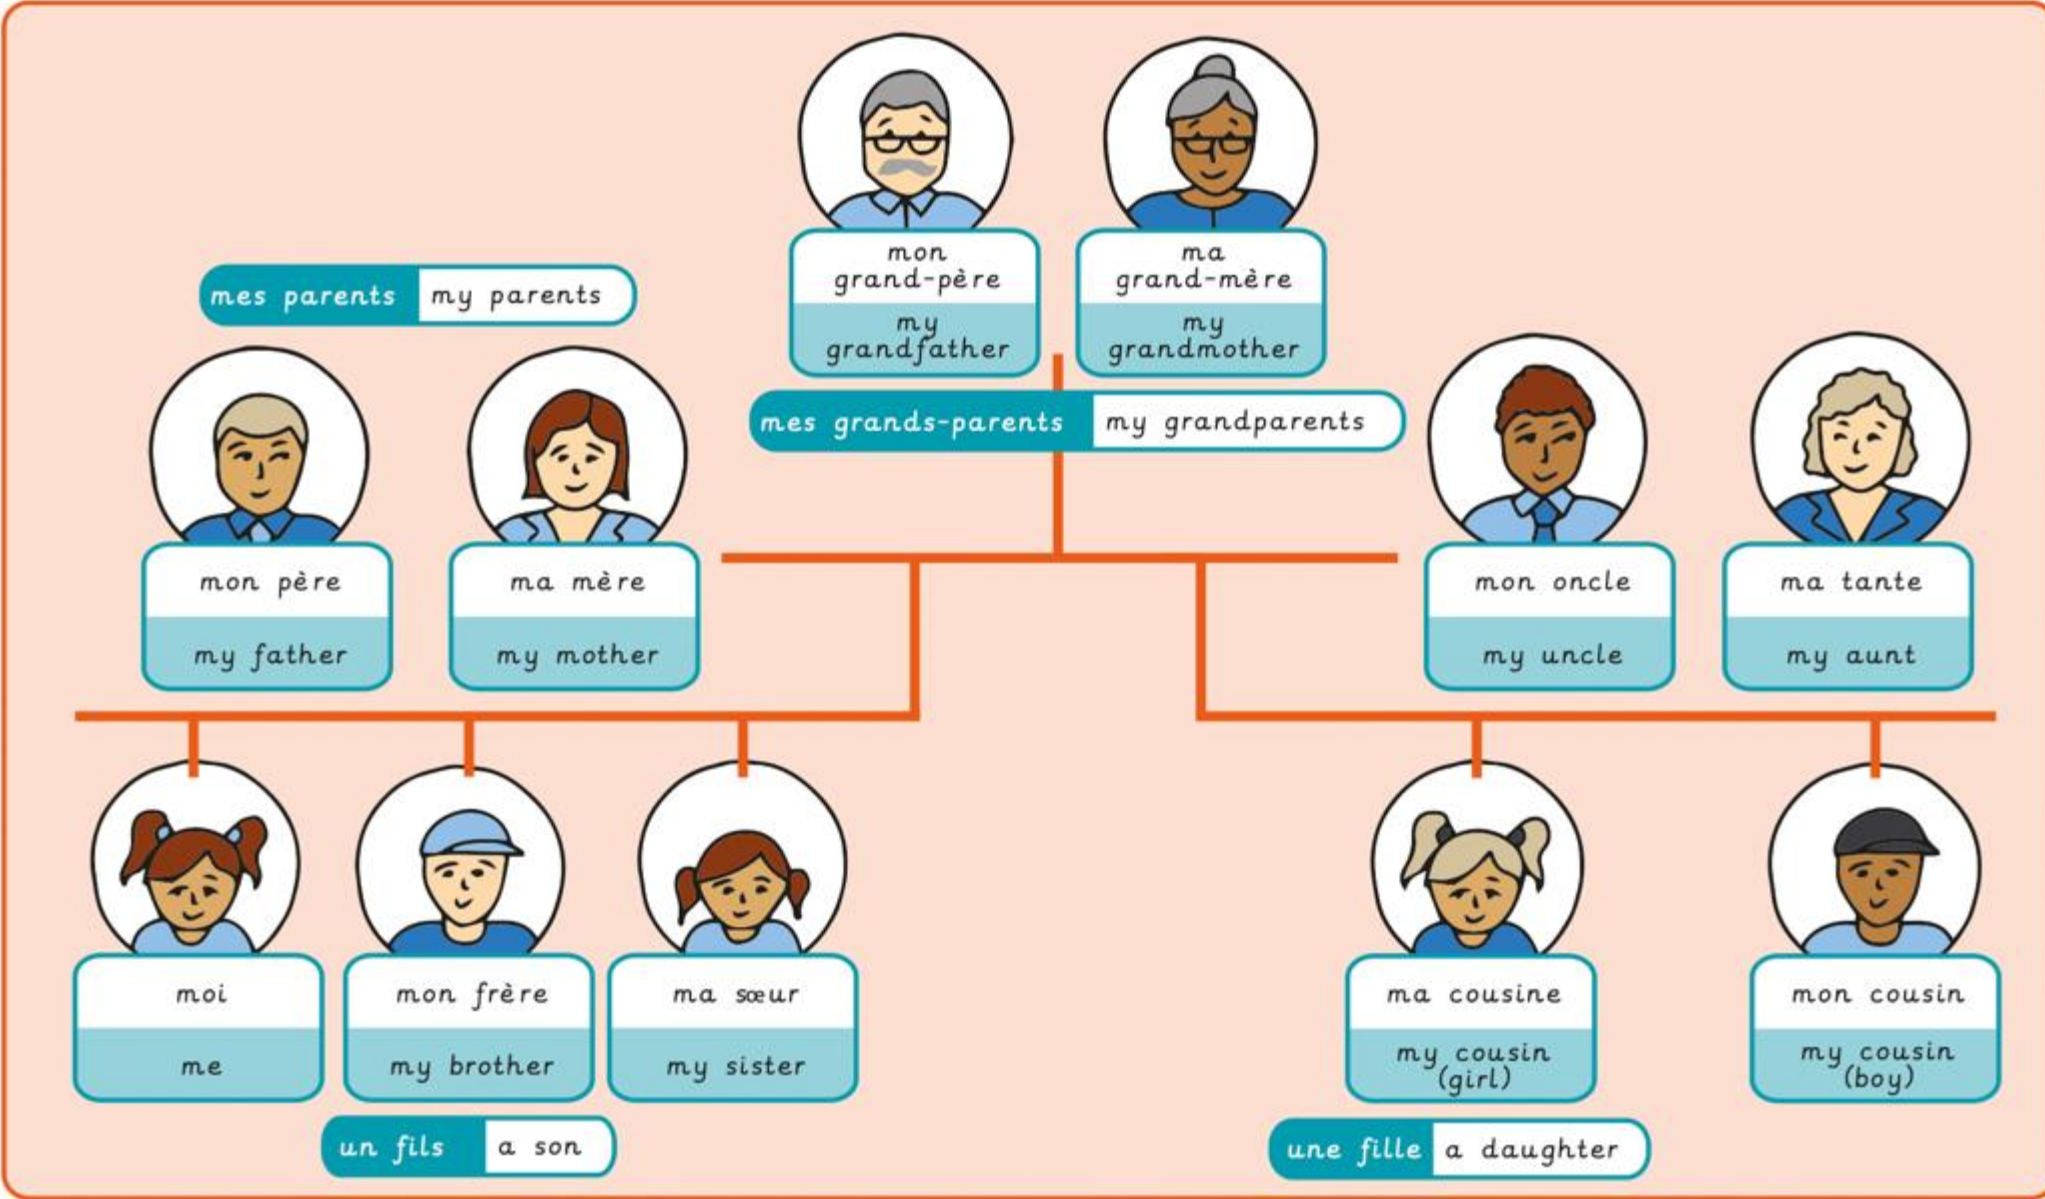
mon grand-père

my grandfather

ma grand-mère

my grandmother

mes parents | my parents

mes grands-parents | my grandparents

mon père

my father

ma mère

my mother

mon oncle

my uncle

ma tante

my aunt

moi

me

mon frère

my brother

ma sœur

my sister

ma cousine

my cousin (girl)

mon cousin

my cousin (boy)

un fils | a son

une fille | a daughter